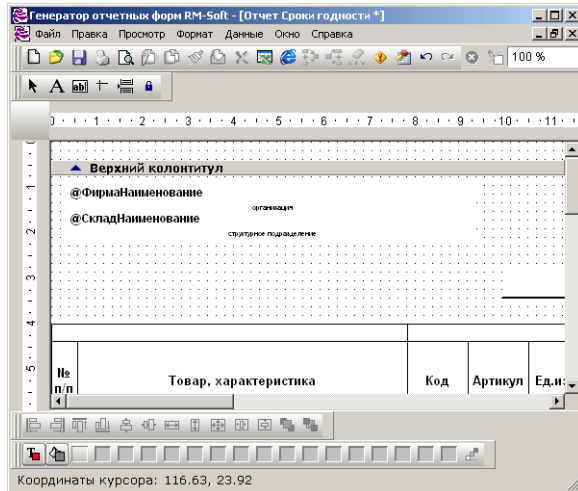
Генератор отчетных форм RM-Soft - [Отчет Сроки годности *]

Файл Правка Просмотр Формат Данные Окно Справка

100 %

0 · 1 · 2 · 3 · 4 · 5 · 6 · 7 · 8 · 9 · 10 · 11

Верхний колонтитул

@ФирмаНаименование

организация

@СкладНаименование

структурное подразделение

| № п/п | Товар, характеристика | Код | Артикул | Ед.и: |
|---|---|---|---|---|

Координаты курсора: 116.63, 23.92